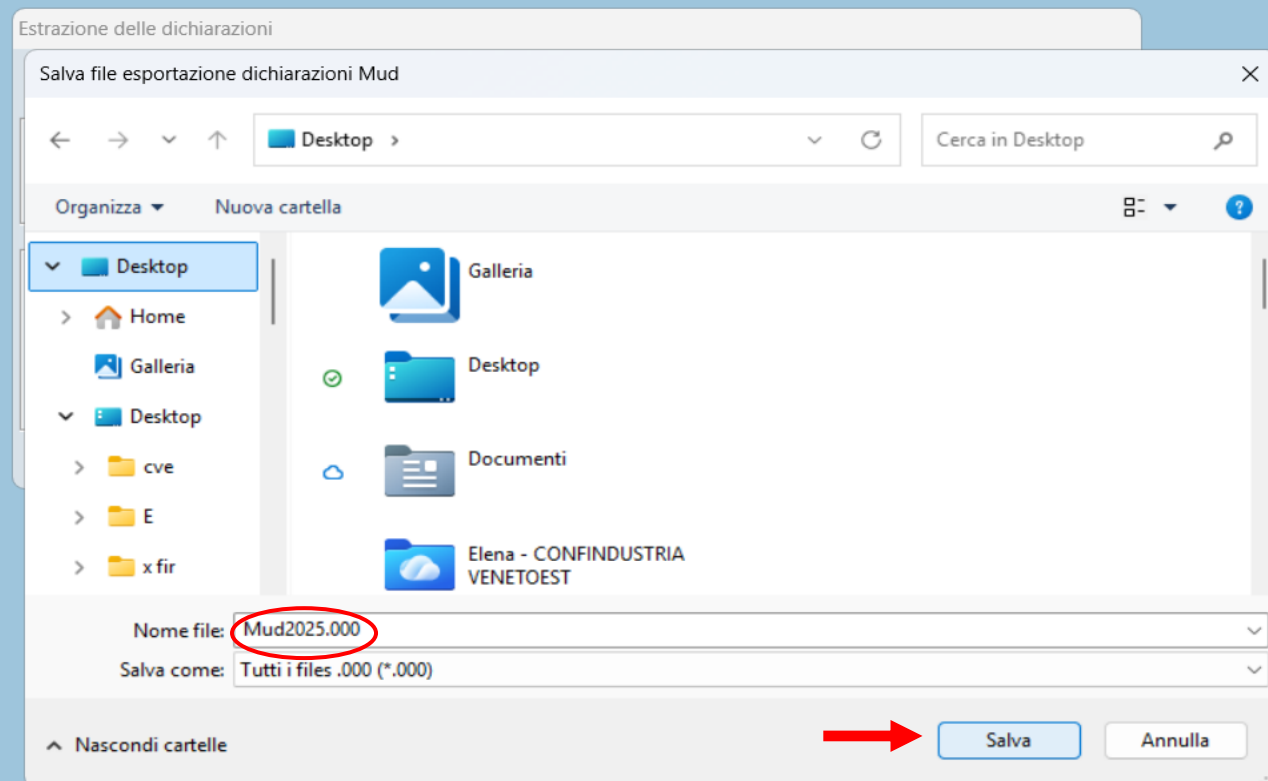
Estrazione delle dichiarazioni

Salva file esportazione dichiarazioni Mud

Desktop >

Cerca in Desktop

Organizza ▾ Nuova cartella

Desktop
Home
Galleria
Desktop
cve
E
x fir

Galleria
Desktop
Documenti
Elena - CONFINDUSTRIA VENETOEST

Nome file: Mud2025.000
Salva come: Tutti i files .000 (*.000)

Nascondi cartelle

Salva
Annulla